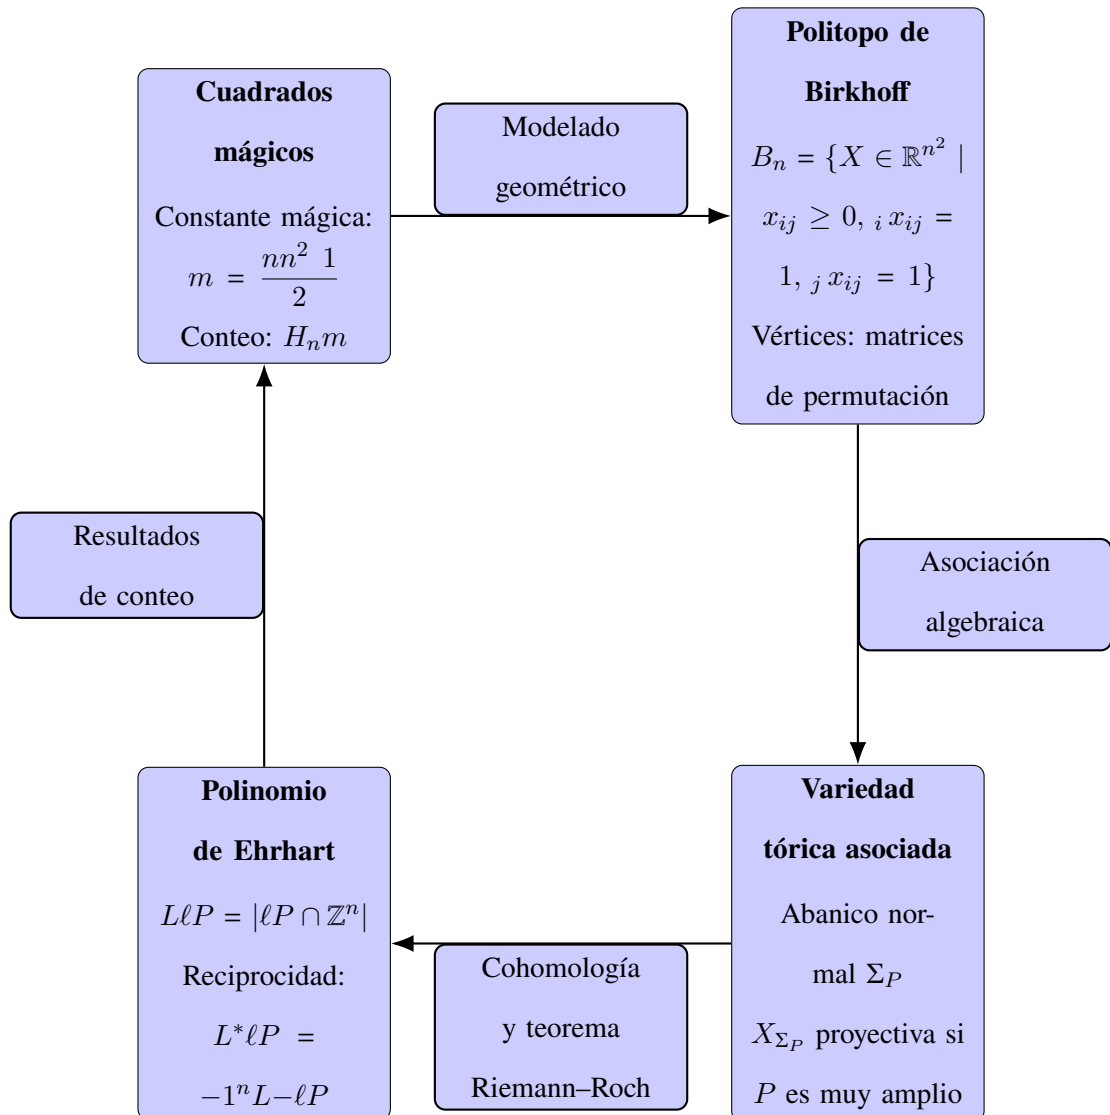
**Cuadrados mágicos**

Constante mágica: $m = \frac{nn^2\ 1}{2}$

Conteo: $H_n m$

Modelado geométrico

**Politopo de Birkhoff**

$B_n = \{X \in \mathbb{R}^{n^2} \mid x_{ij} \geq 0, {}_i\, x_{ij} = 1, {}_j\, x_{ij} = 1\}$

Vértices: matrices de permutación

Asociación algebraica

**Variedad tórica asociada**

Abanico normal $\Sigma_P$

$X_{\Sigma_P}$ proyectiva si $P$ es muy amplio

Cohomología y teorema Riemann–Roch

**Polinomio de Ehrhart**

$L\ell P = |\ell P \cap \mathbb{Z}^n|$

Reciprocidad:

$L^*\ell P = -1^n L{-}\ell P$

Resultados de conteo